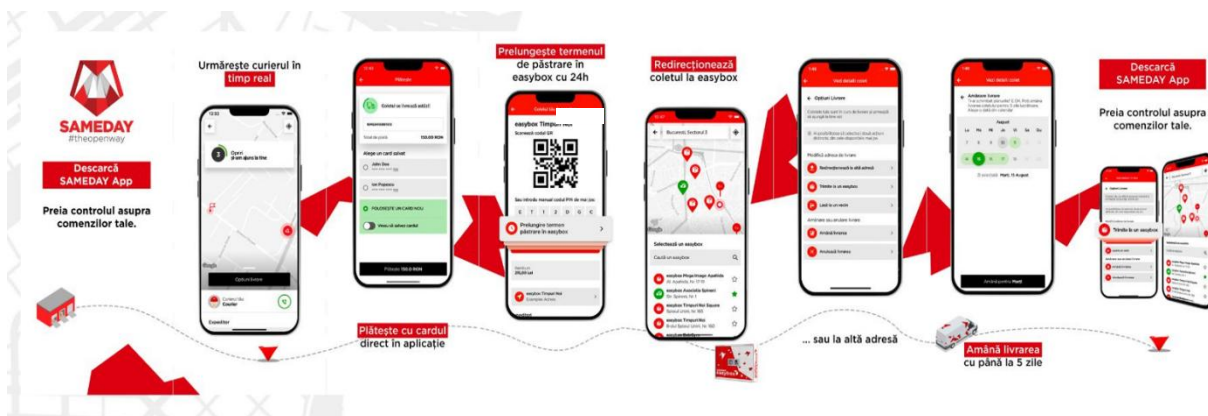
SAMEDAY
#theopenway

Descarcă SAMEDAY App

Preia controlul asupra comenzilor tale.

Urmărește curierul în timp real

3 Opriri și am ajuns la tine

Curierul tău Courier

Plătește

Prelungește termenul de păstrare în easybox cu 24h

easybox

Scanează codul QR

Sau introdu manual codul PIN de mai jos

S T 1 2 D G K

Prelungire termen păstrare în easybox

Redirecționează coletul la easybox

Selectează un easybox

Caută un easybox

Plătește cu cardul direct în aplicație

Vezi detalii colet

Opțiuni Livrare

Redirecționează la altă adresă

Trimite la un easybox

Lasă la un vecin

Amână livrarea

Anulează livrarea

Amânare livrare

August

Lu Ma Mi Joi Vi Sa Du

Amână pentru

... sau la altă adresă

Amână livrarea cu până la 5 zile

Descarcă SAMEDAY App

Preia controlul asupra comenzilor tale.

Trimite la un easybox